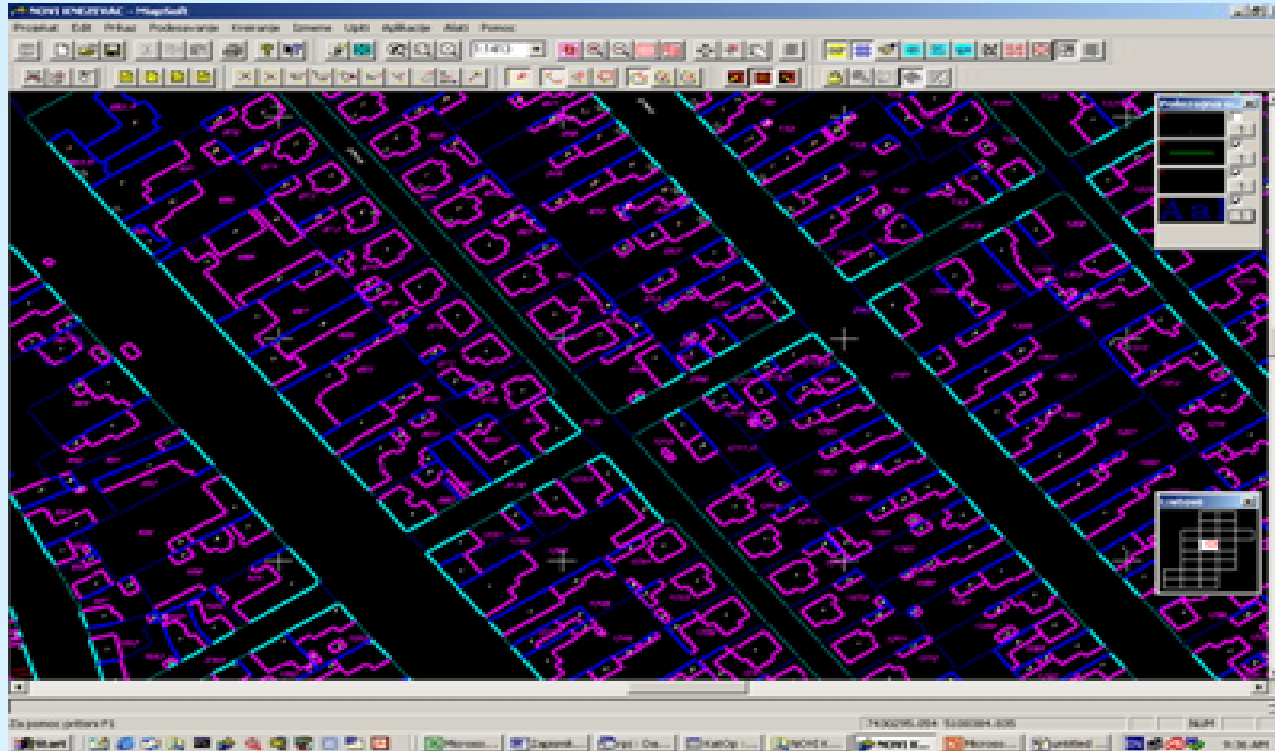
NOVI KNEZEVAC - MapSoft

Projekat Edit Prikaz Podesavanje Kreiranje Izmene Upiti Aplikacije Alati Pomoc

1:1413

Aa

Za pomoc pritisni F1

7430295.084 : 5080384.835

NUM

Start

Microso...

Zapamti...

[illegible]

KatOp ...

NOVI K...

NOVI K...

Microso...

untitled

9:36 AM